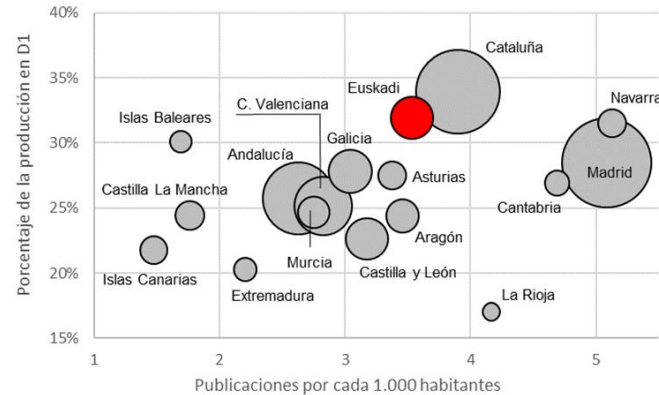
40%
35%
30%
25%
20%
15%
Porcentaje de la producción en D1
1
2
3
4
5
Publicaciones por cada 1.000 habitantes
Cataluña
Euskadi
Navarra
C. Valenciana
Islas Baleares
Galicia
Andalucía
Asturias
Madrid
Castilla La Mancha
Cantabria
Aragón
Murcia
Islas Canarias
Castilla y León
Extremadura
La Rioja